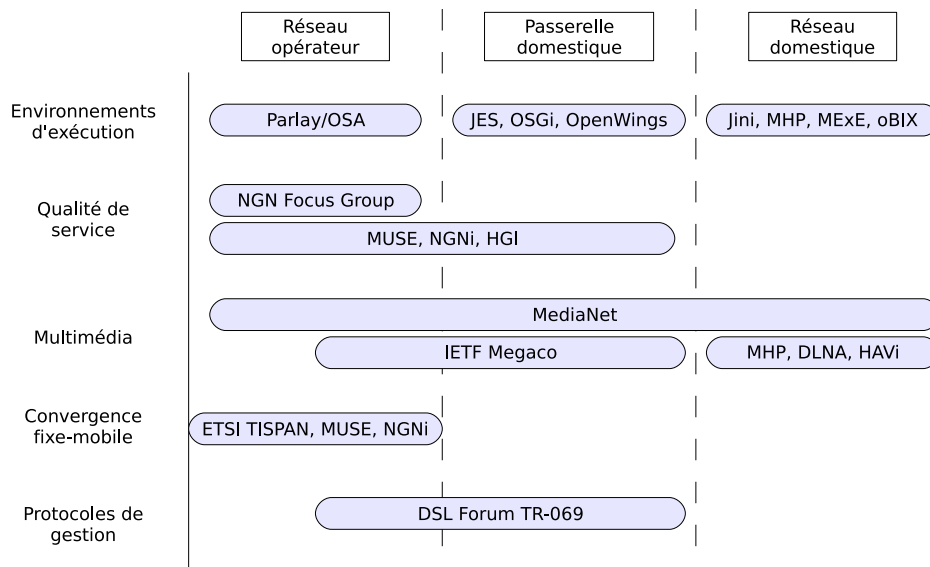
Réseau opérateur

Passerelle domestique

Réseau domestique

Environnements d'exécution

Parlay/OSA

JES, OSGi, OpenWings

Jini, MHP, MExE, oBIX

Qualité de service

NGN Focus Group

MUSE, NGNi, HGI

Multimédia

MediaNet

IETF Megaco

MHP, DLNA, HAVi

Convergence fixe-mobile

ETSI TISPAN, MUSE, NGNi

Protocoles de gestion

DSL Forum TR-069